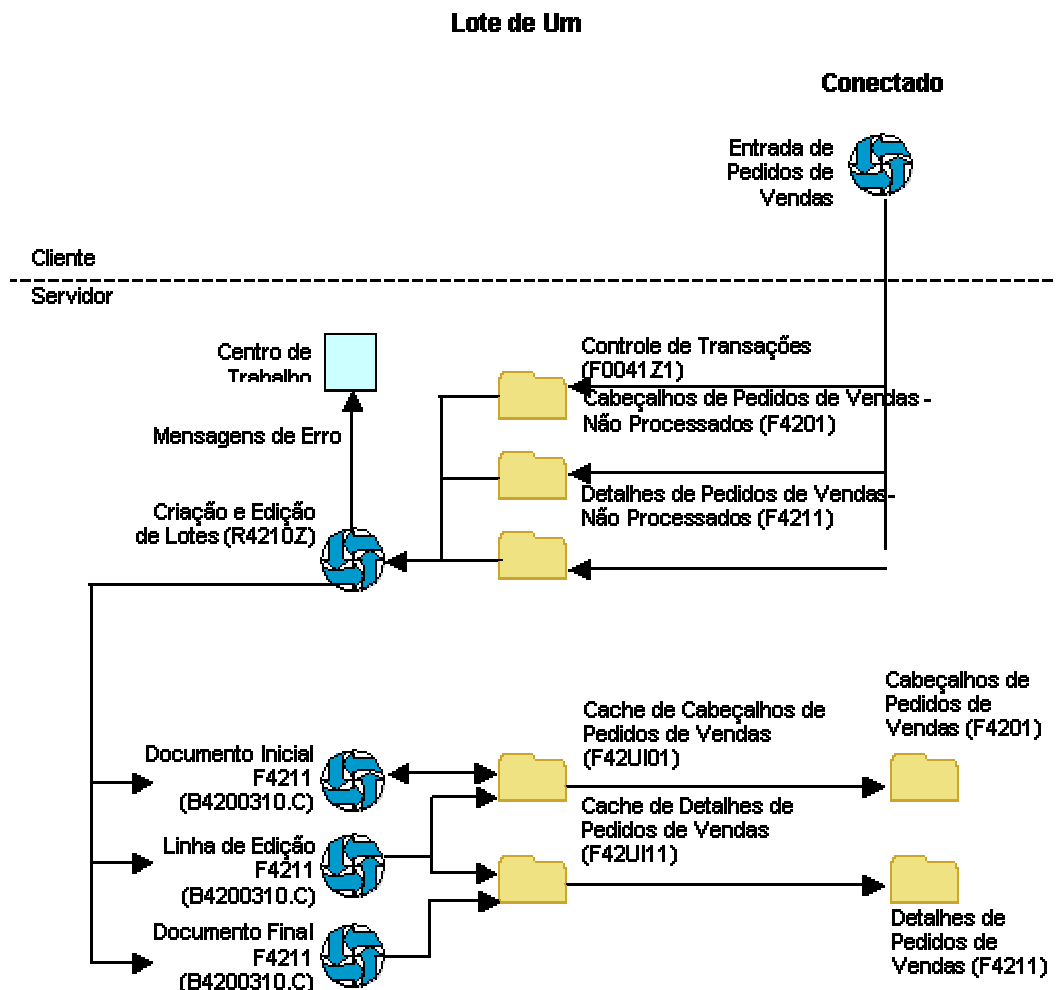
Lote de Um

Conectado

Entrada de Pedidos de Vendas

Cliente

Servidor

Centro de Trabalho

Controle de Transações (F0041Z1)

Cabeçalhos de Pedidos de Vendas - Não Processados (F4201)

Mensagens de Erro

Detalhes de Pedidos de Vendas - Não Processados (F4211)

Criação e Edição de Lotes (R4210Z)

Cabeçalhos de Pedidos de Vendas (F4201)

Cache de Cabeçalhos de Pedidos de Vendas (F42UI01)

Documento Inicial F4211 (B4200310.C)

Cache de Detalhes de Pedidos de Vendas (F42UI11)

Linha de Edição F4211 (B4200310.C)

Documento Final F4211 (B4200310.C)

Detalhes de Pedidos de Vendas (F4211)